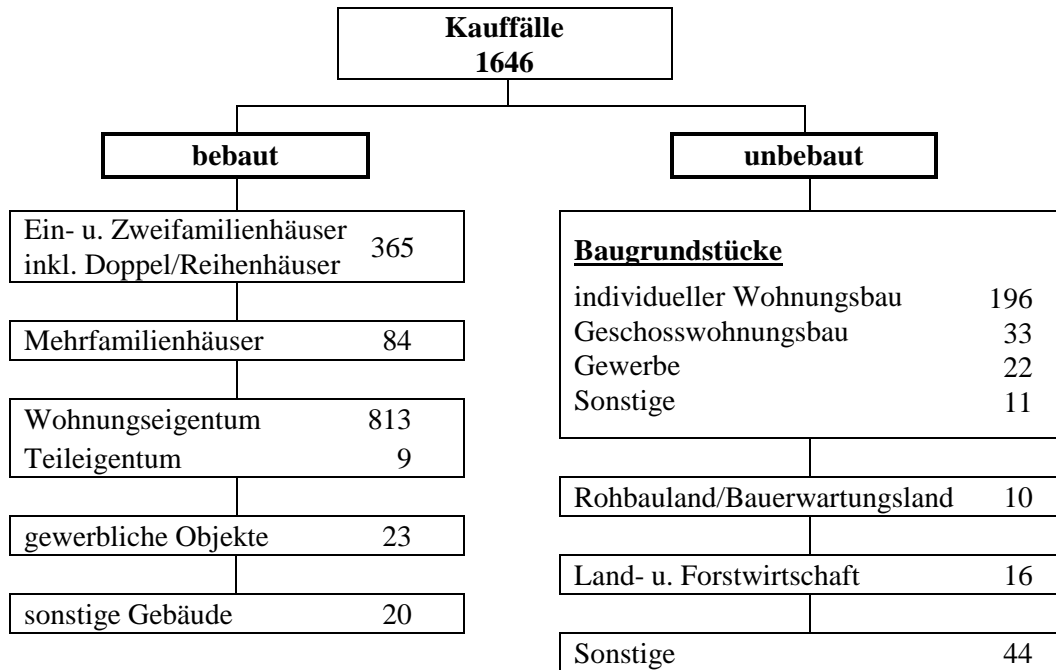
Kauffälle
1646

bebaut

unbebaut

Ein- u. Zweifamilienhäuser inkl. Doppel/Reihenhäuser 365

Mehrfamilienhäuser 84

Wohnungseigentum 813
Teileigentum 9

gewerbliche Objekte 23

sonstige Gebäude 20

Baugrundstücke

individueller Wohnungsbau 196
Geschosswohnungsbau 33
Gewerbe 22
Sonstige 11

Rohbauland/Bauerwartungsland 10

Land- u. Forstwirtschaft 16

Sonstige 44